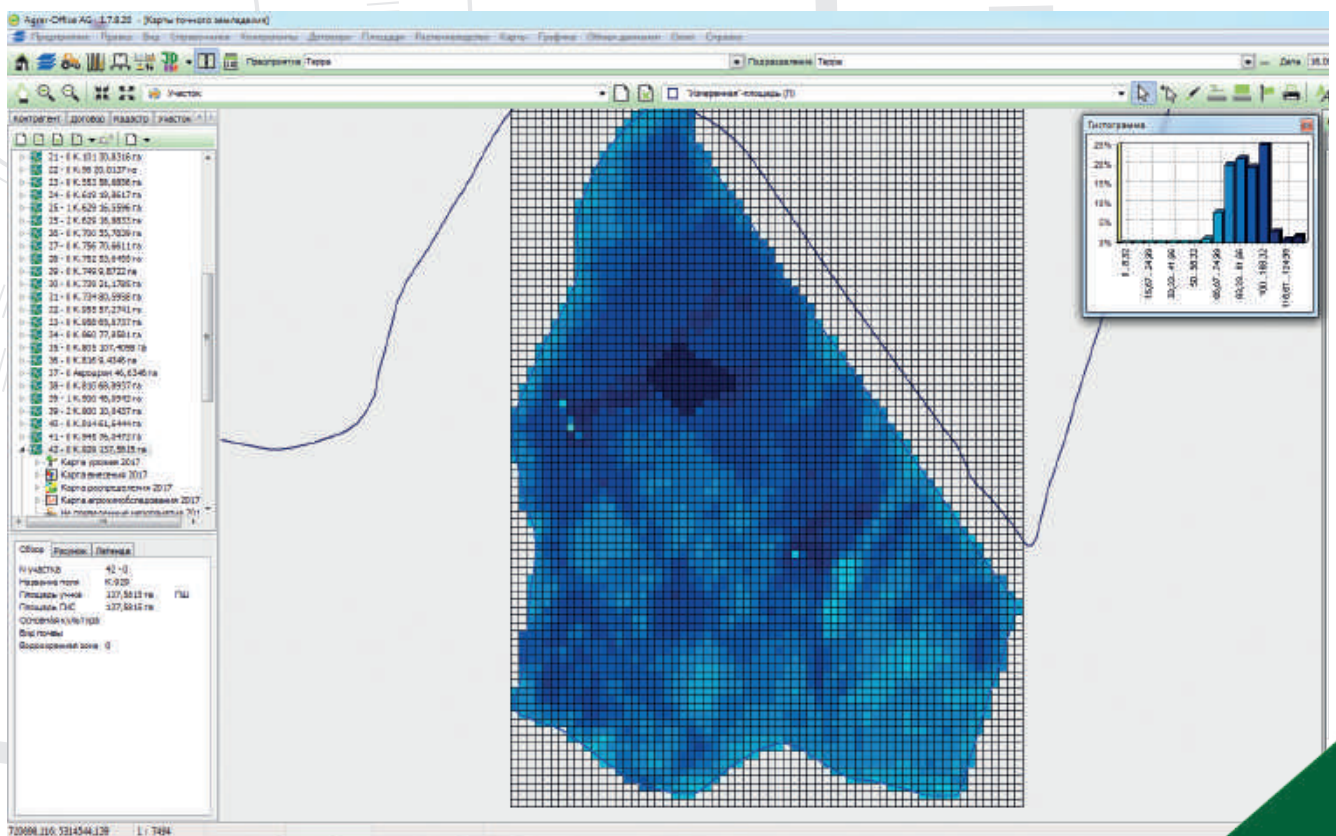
Agro-Office AG 1.7.8.20 - [Карты точного земледелия]

Предприятие Правка Вид Справочники Контрагенты Договоры Площади Растениеводство Карты Графики Обмен данными Окно Справка

Предприятие Терра

Подразделение Терра

Дата 16.0

Участок

"Измеренная" площадь (П)

Контрагент Договор Кадастр Участок

21 - 0 К.101 30,8316 га
22 - 0 К.98 20,0137 га
23 - 0 К.553 58,6858 га
24 - 0 К.609 19,8617 га
25 - 1 К.629 36,5596 га
25 - 2 К.629 35,9853 га
26 - 0 К.700 55,7836 га
27 - 0 К.756 70,6611 га
28 - 0 К.782 83,6456 га
29 - 0 К.749 9,8722 га
30 - 0 К.739 21,1786 га
31 - 0 К.734 80,9958 га
32 - 0 К.955 57,2741 га
33 - 0 К.958 65,5737 га
34 - 0 К.960 77,9581 га
35 - 0 К.805 107,4098 га
36 - 0 К.816 9,4546 га
37 - 0 Аэродром 46,6346 га
38 - 0 К.810 68,9937 га
39 - 1 К.800 46,0592 га
39 - 2 К.800 10,8437 га
40 - 0 К.814 61,6444 га
41 - 0 К.845 36,0472 га
42 - 0 К.828 137,5815 га
Карта урожая 2017
Карта внесения 2017
Карта распределения 2017
Карта агрохимобследования 2017
Не определенные назначения 201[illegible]

Общее Рисунок Легенда

N участка 42 - 0
Название поля К.828
Площадь учета 137,5815 га ПШ
Площадь ГИС 137,5815 га
Основная культура
Вид почвы
Водоохранная зона 0

Гистограмма

25%
20%
15%
10%
5%
0%

8..832
15,67..24,99
33,33..41,66
50..58,33
66,67..74,99
83,33..91,66
100..108,32
116,67..124,99

720888,116; 5314544,139 1 : 7494